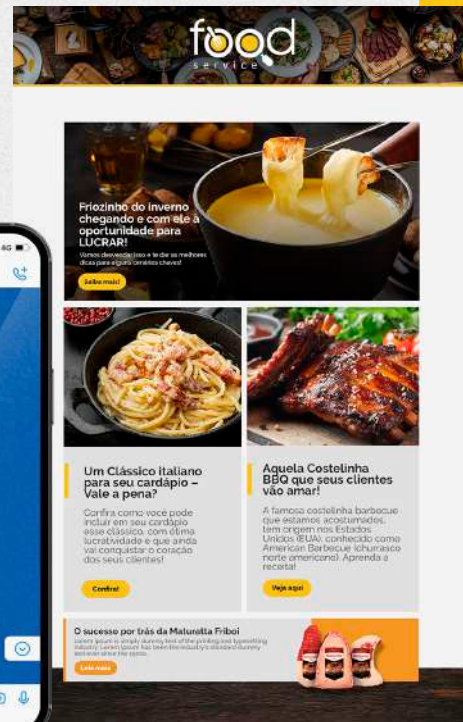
food
service

Friozinho do inverno chegando e com ele à oportunidade para LUCRAR!

Vamos desvendar isso e te dar as melhores dicas para alguns cenários chaves!

Saiba mais!

Um Clássico italiano para seu cardápio – Vale a pena?

Confira como você pode incluir em seu cardápio esse clássico, com ótima lucratividade e que ainda vai conquistar o coração dos seus clientes!

Confira!

Aquela Costelinha BBQ que seus clientes vão amar!

A famosa costelinha barbecue que estamos acostumados, tem origem nos Estados Unidos (EUA), conhecido como American Barbecue (churrasco norte americano). Aprenda a receita!

Veja aqui

O sucesso por trás da Maturatta Friboi

Lorem Ipsum is simply dummy text of the printing and typesetting industry. Lorem Ipsum has been the industry's standard dummy text ever since the 1500s.

Leia mais

4G